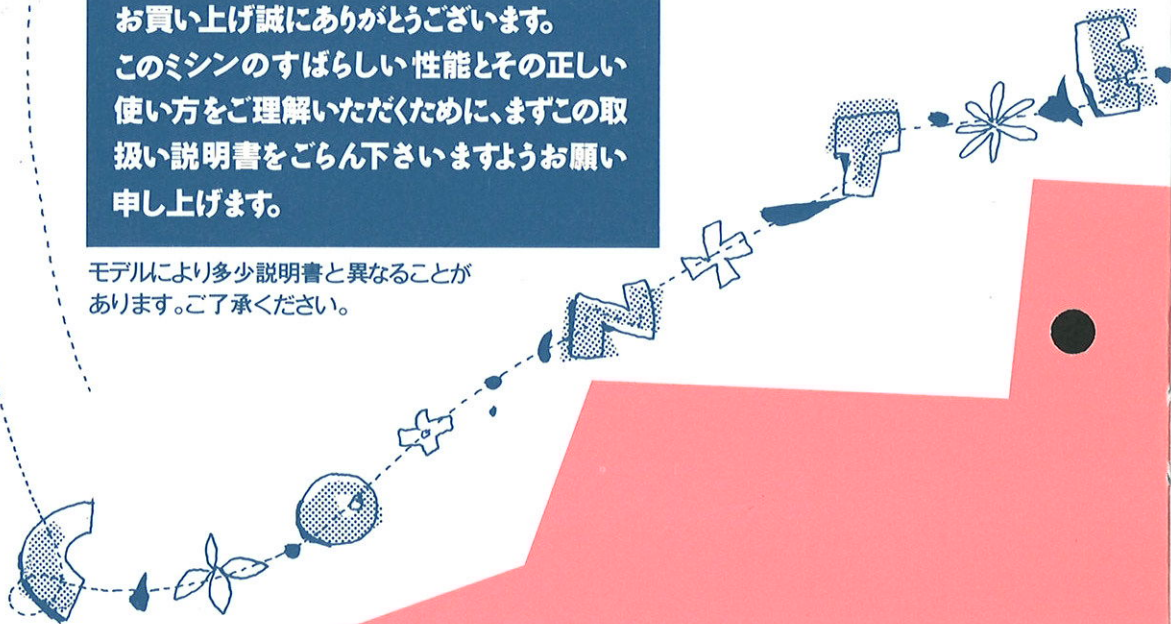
お買い上げ誠にありがとうございます。このミシンのすばらしい性能とその正しい使い方をご理解いただくために、まずこの取扱い説明書をごらん下さいますようお願い申し上げます。

モデルにより多少説明書と異なることがあります。ご了承ください。

C O N T E